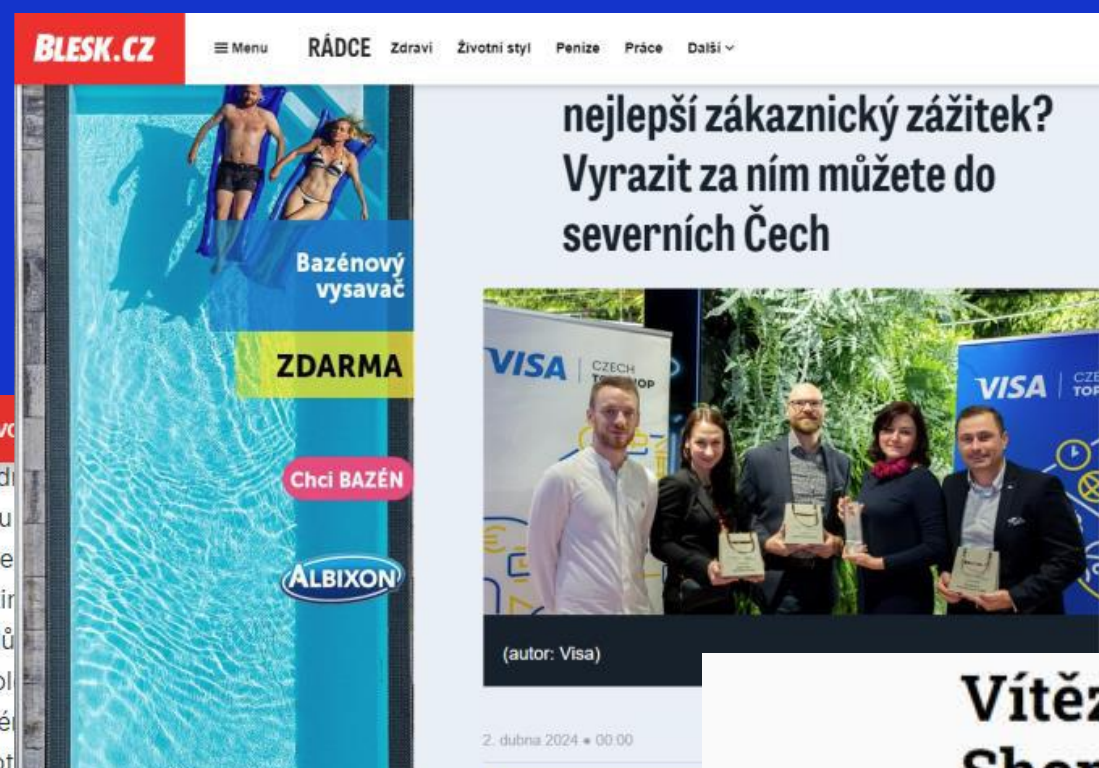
BLESK.CZ ≡ Menu RÁDCE Zdraví Životní styl Peníze Práce Další

Bazénový vysavač

ZDARMA

Chci BAZÉN

ALBIXON

nejlepší zákaznický zážitek? Vyrazit za ním můžete do severních Čech

VISA CZECH TOP SHOP

VISA CZE TOP

(autor: Visa)

2. dubna 2024 • 00:00

Vítěz Shop